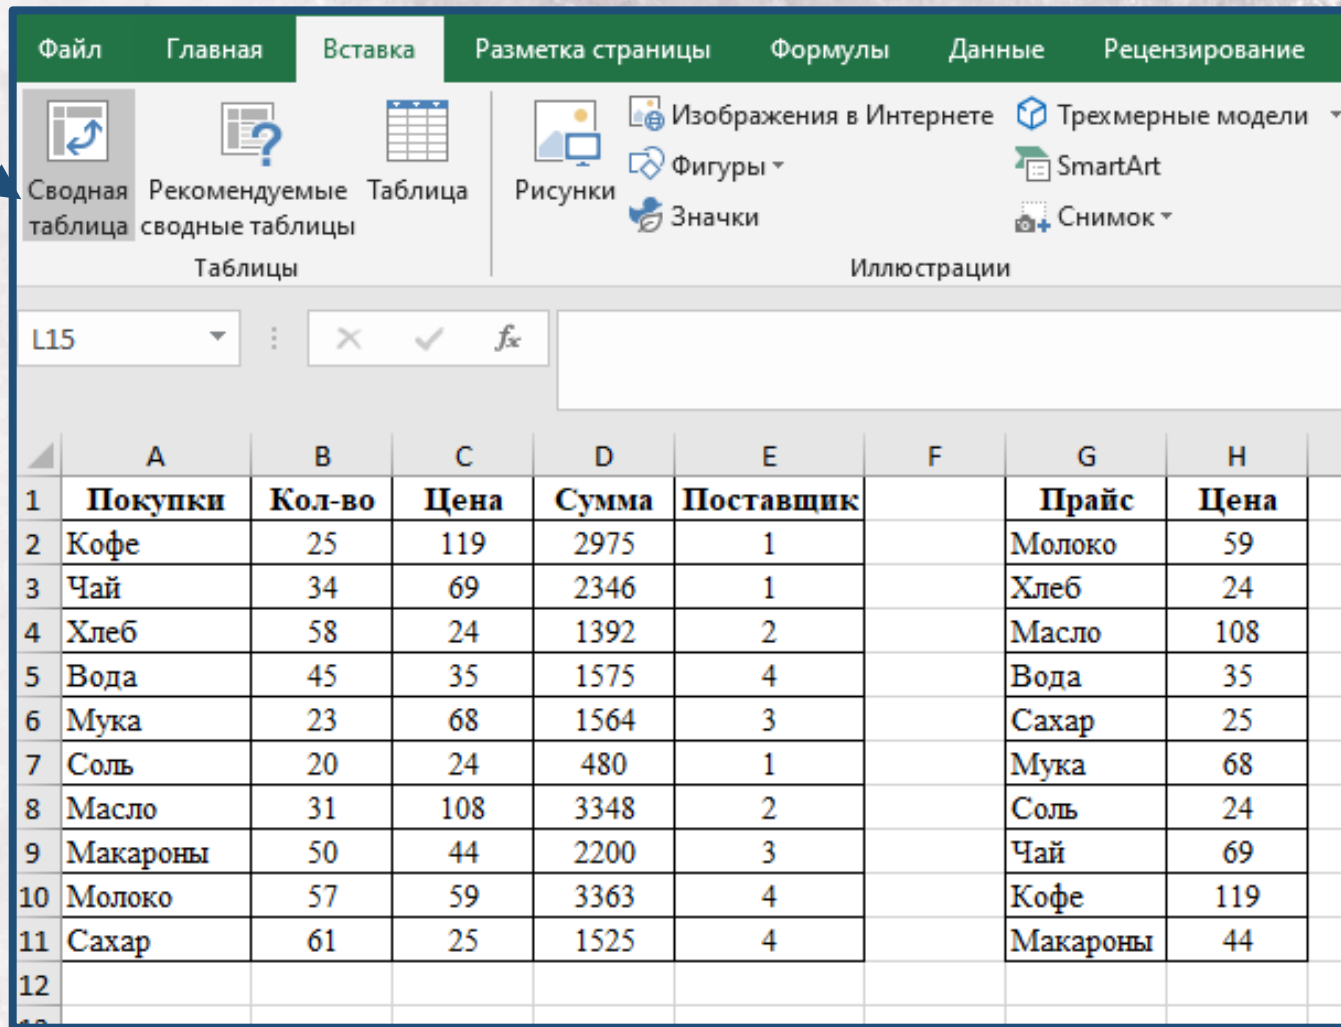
Файл Главная Вставка Разметка страницы Формулы Данные Рецензирование

Сводная таблица Рекомендуемые сводные таблицы Таблица
Таблицы

Рисунки Изображения в Интернете Фигуры Значки Трехмерные модели SmartArt Снимок
Иллюстрации

L15 $f_x$

| | A | B | C | D | E | F | G | H |
|---|---|---|---|---|---|---|---|---|
| 1 | Покупки | Кол-во | Цена | Сумма | Поставщик | | Прайс | Цена |
| 2 | Кофе | 25 | 119 | 2975 | 1 | | Молоко | 59 |
| 3 | Чай | 34 | 69 | 2346 | 1 | | Хлеб | 24 |
| 4 | Хлеб | 58 | 24 | 1392 | 2 | | Масло | 108 |
| 5 | Вода | 45 | 35 | 1575 | 4 | | Вода | 35 |
| 6 | Мука | 23 | 68 | 1564 | 3 | | Сахар | 25 |
| 7 | Соль | 20 | 24 | 480 | 1 | | Мука | 68 |
| 8 | Масло | 31 | 108 | 3348 | 2 | | Соль | 24 |
| 9 | Макароны | 50 | 44 | 2200 | 3 | | Чай | 69 |
| 10 | Молоко | 57 | 59 | 3363 | 4 | | Кофе | 119 |
| 11 | Сахар | 61 | 25 | 1525 | 4 | | Макароны | 44 |
| 12 | | | | | | | | |